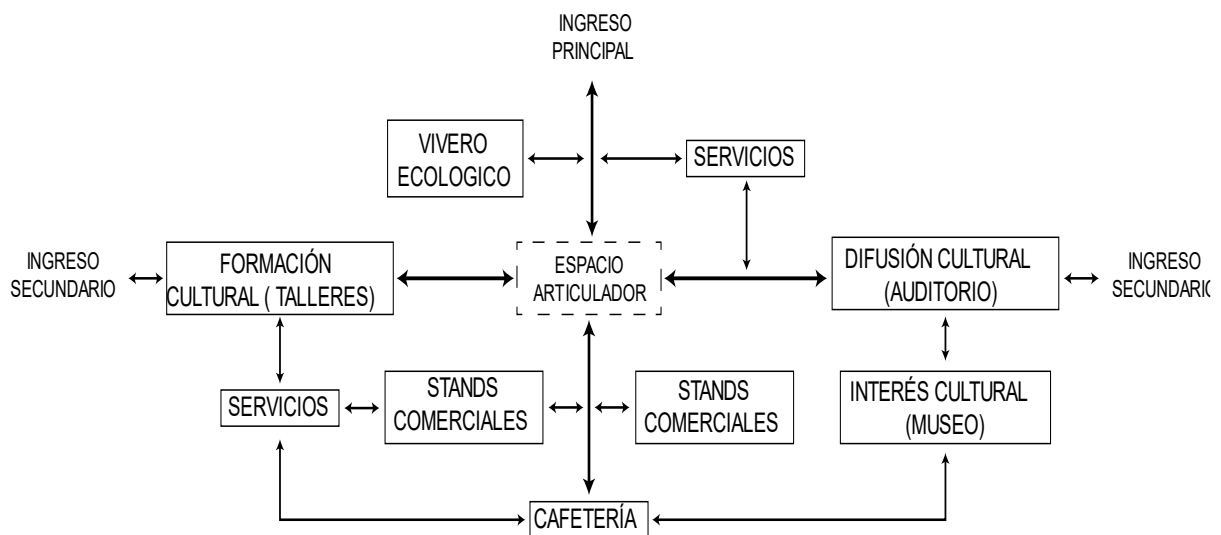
INGRESO PRINCIPAL

VIVERO ECOLOGICO

SERVICIOS

INGRESO SECUNDARIO

FORMACIÓN CULTURAL ( TALLERES)

ESPACIO ARTICULADOR

DIFUSIÓN CULTURAL (AUDITORIO)

INGRESO SECUNDARIO

SERVICIOS

STANDS COMERCIALES

STANDS COMERCIALES

INTERÉS CULTURAL (MUSEO)

CAFETERÍA